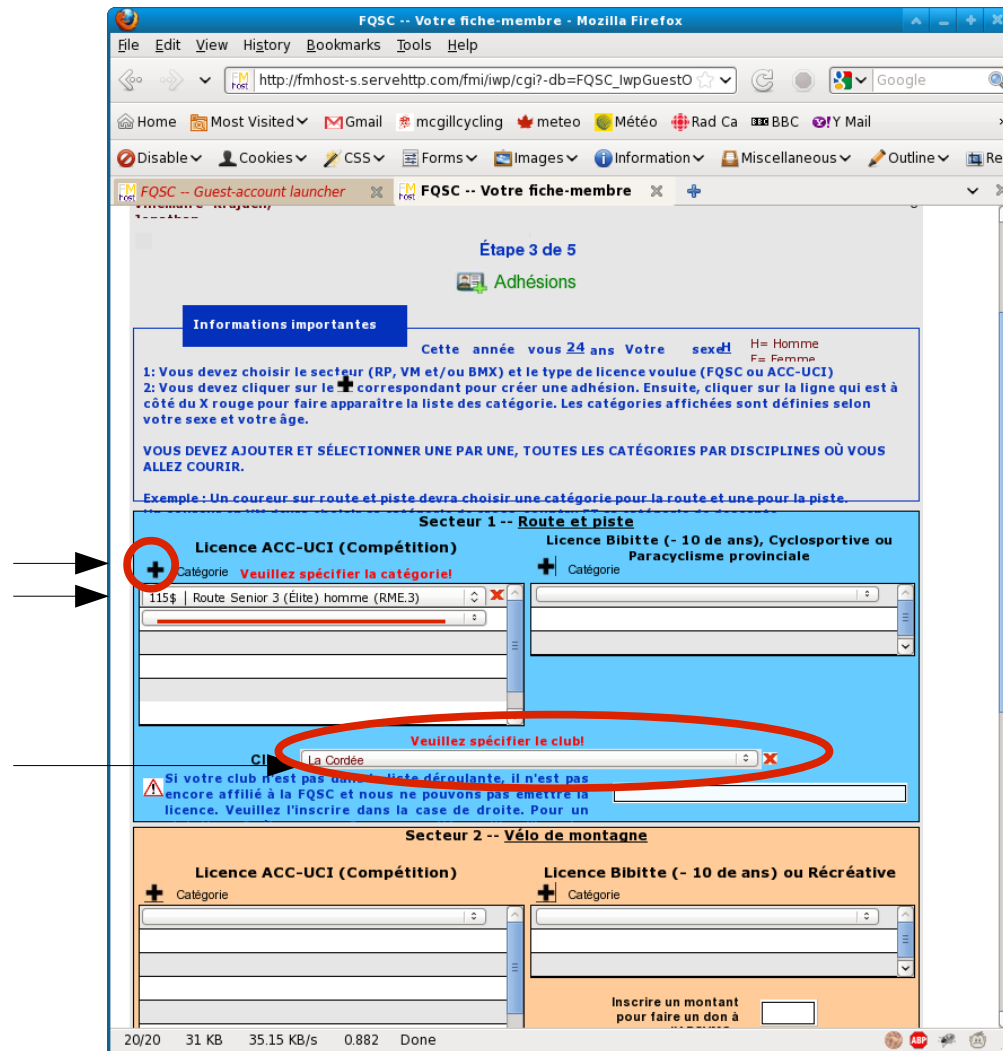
FQSC -- Votre fiche-membre - Mozilla Firefox

File Edit View History Bookmarks Tools Help

http://fmhost-s.servehttp.com/fmi/iwp/cgi?-db=FQSC_IwpGuestO

Google

Home Most Visited Gmail mcgillcycling meteo Météo Rad Ca BBC Y Mail

Disable Cookies CSS Forms Images Information Miscellaneous Outline Re

FQSC -- Guest-account launcher FQSC -- Votre fiche-membre

Étape 3 de 5

Adhésions

Informations importantes

Cette année vous 24 ans Votre sexe H H= Homme F= Femme

1: Vous devez choisir le secteur (RP, VM et/ou BMX) et le type de licence voulue (FQSC ou ACC-UCI)
2: Vous devez cliquer sur le correspondant pour créer une adhésion. Ensuite, cliquer sur la ligne qui est à côté du X rouge pour faire apparaître la liste des catégorie. Les catégories affichées sont définies selon votre sexe et votre âge.

VOUS DEVEZ AJOUTER ET SÉLECTIONNER UNE PAR UNE, TOUTES LES CATÉGORIES PAR DISCIPLINES OÙ VOUS ALLEZ COURIR.

Exemple : Un coureur sur route et piste devra choisir une catégorie pour la route et une pour la piste.

Secteur 1 -- Route et piste

Licence ACC-UCI (Compétition)

Catégorie Veuillez spécifier la catégorie!

115$ | Route Senior 3 (Élite) homme (RME.3)

Licence Bibitte (- 10 de ans), Cyclosportive ou Paracyclisme provinciale

Catégorie

Veuillez spécifier le club!

Cl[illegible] La Cordée

Si votre club n'est pas dans la liste déroulante, il n'est pas encore affilié à la FQSC et nous ne pouvons pas émettre la licence. Veuillez l'inscrire dans la case de droite. Pour un

Secteur 2 -- Vélo de montagne

Licence ACC-UCI (Compétition)

Catégorie

Licence Bibitte (- 10 de ans) ou Récréative

Catégorie

Inscrire un montant pour faire un don à

20/20 31 KB 35.15 KB/s 0.882 Done